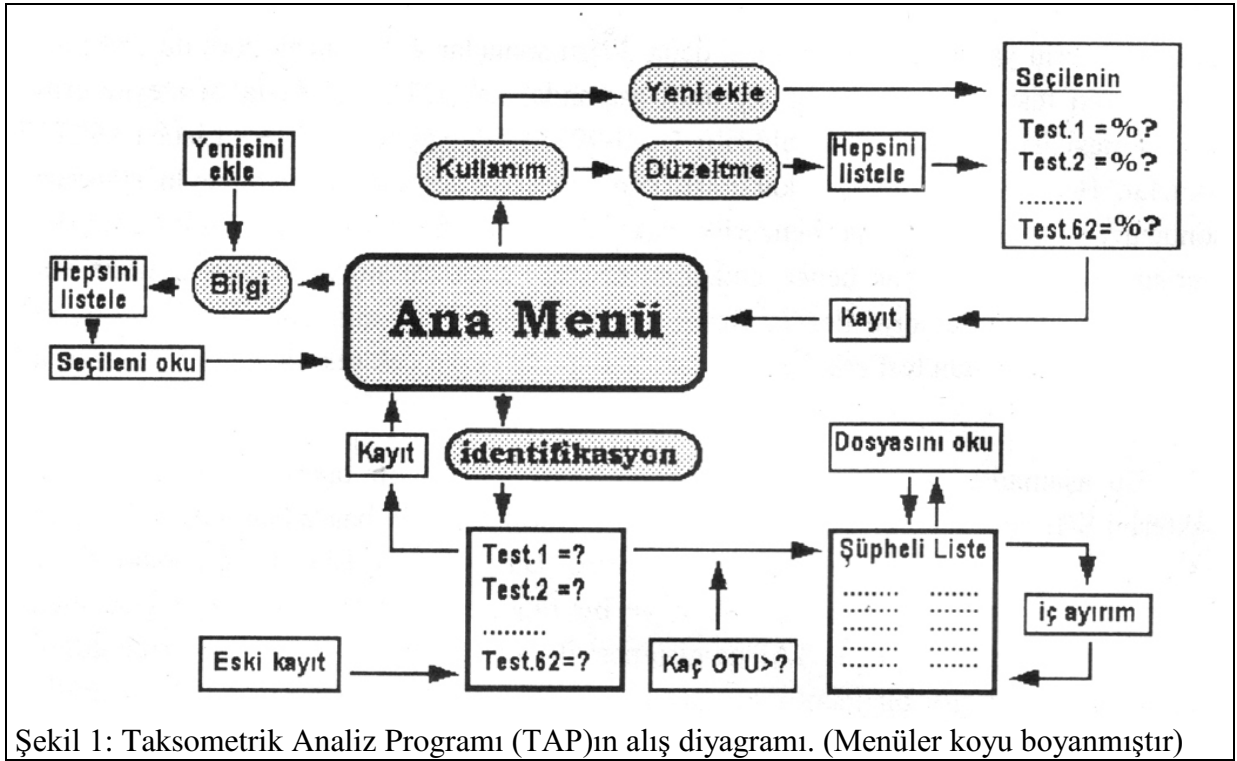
Yenisini ekle

Kullanım

Yeni ekle

Düzeltme

Hepsini listele

Seçilenin
Test.1 =%?
Test.2 =%?
.........
Test.62=%?

Hepsini listele

Bilgi

Seçileni oku

Ana Menü

Kayıt

Kayıt

İdentifikasyon

Dosyasını oku

Test.1 =?
Test.2 =?
.........
Test.62=?

Şüpheli Liste

iç ayırım

Eski kayıt

Kaç OTU>?

Şekil 1: Taksometrik Analiz Programı (TAP)ın alış diyagramı. (Menüler koyu boyanmıştır)